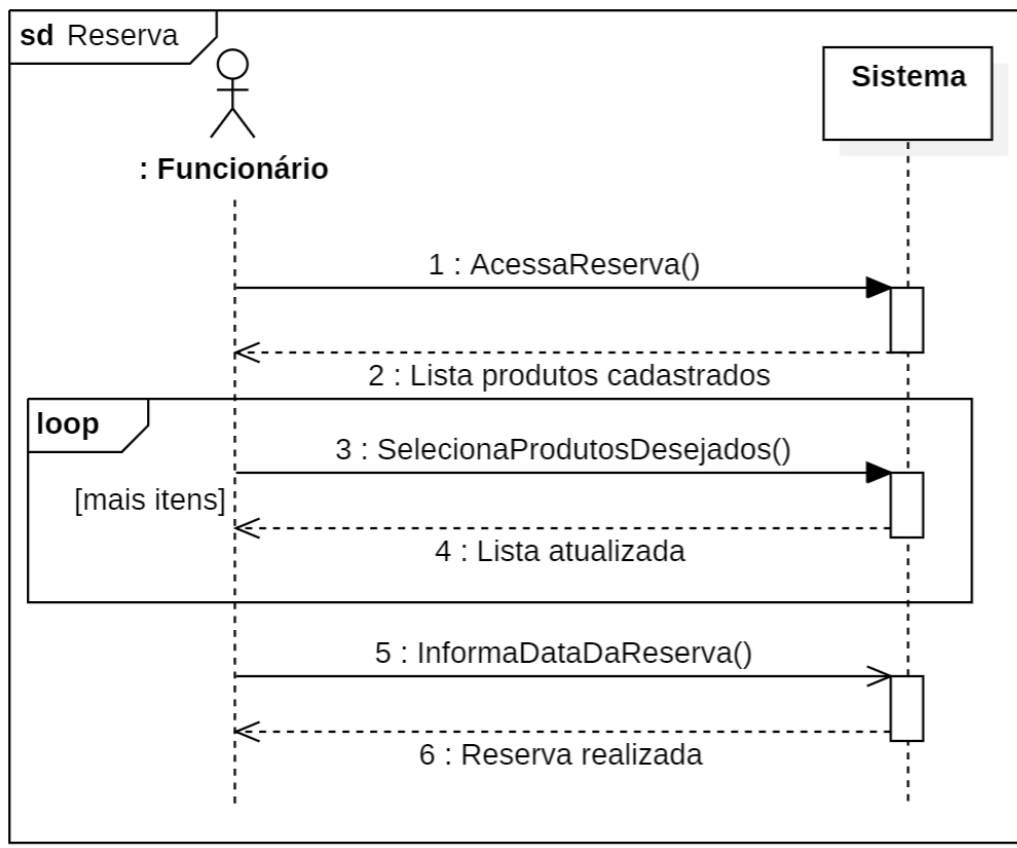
sd Reserva

: Funcionário

Sistema

1 : AcessaReserva()

2 : Lista produtos cadastrados

loop

3 : SelecionaProdutosDesejados()

[mais itens]

4 : Lista atualizada

5 : InformaDataDaReserva()

6 : Reserva realizada